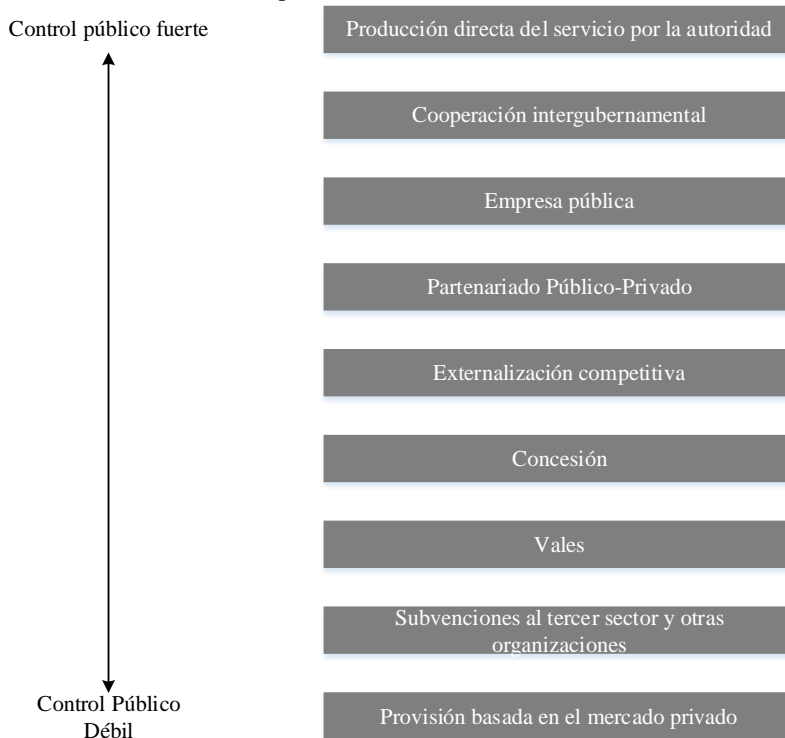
Control público fuerte

Producción directa del servicio por la autoridad

Cooperación intergubernamental

Empresa pública

Partenariado Público-Privado

Externalización competitiva

Concesión

Vales

Subvenciones al tercer sector y otras organizaciones

Control Público Débil

Provisión basada en el mercado privado